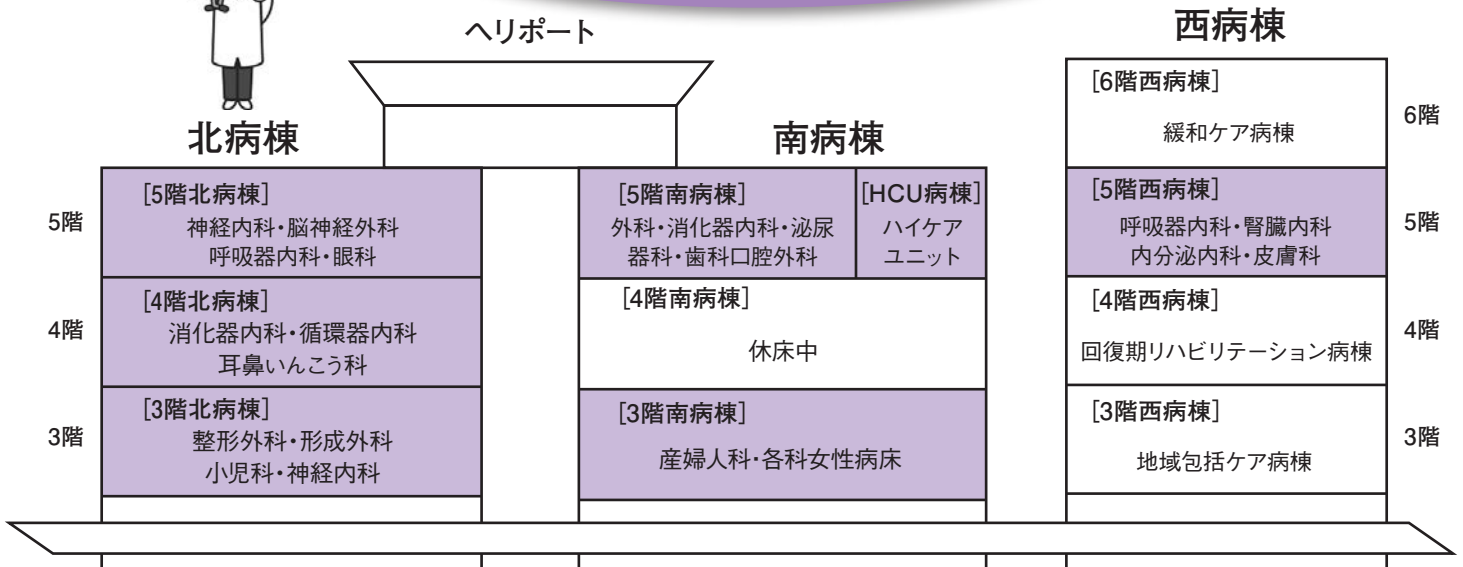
ヘリポート

西病棟

北病棟

南病棟

[6階西病棟]
緩和ケア病棟
6階

5階
[5階北病棟]
神経内科・脳神経外科
呼吸器内科・眼科

[5階南病棟]
外科・消化器内科・泌尿器科・歯科口腔外科

[HCU病棟]
ハイケア
ユニット

[5階西病棟]
呼吸器内科・腎臓内科
内分泌内科・皮膚科
5階

4階
[4階北病棟]
消化器内科・循環器内科
耳鼻いんこう科

[4階南病棟]
休床中

[4階西病棟]
回復期リハビリテーション病棟
4階

3階
[3階北病棟]
整形外科・形成外科
小児科・神経内科

[3階南病棟]
産婦人科・各科女性病床

[3階西病棟]
地域包括ケア病棟
3階